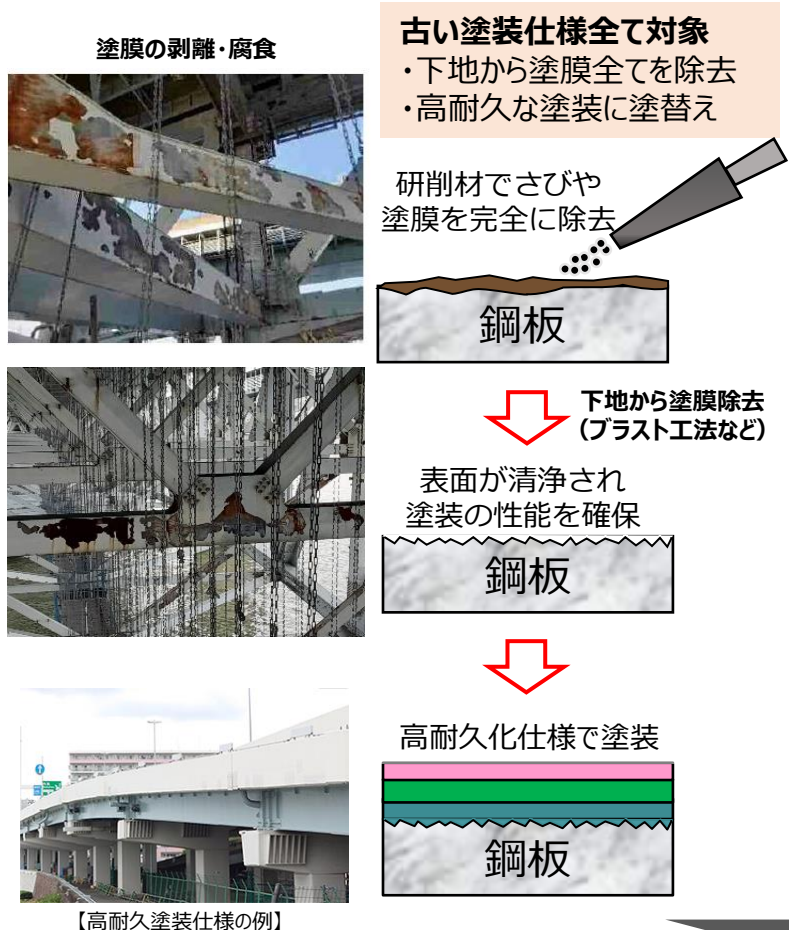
塗膜の剥離・腐食

古い塗装仕様全て対象
・下地から塗膜全てを除去
・高耐久な塗装に塗替え

研削材でさびや塗膜を完全に除去

鋼板

下地から塗膜除去
（ブラスト工法など）

表面が清浄され
塗装の性能を確保

鋼板

高耐久化仕様で塗装

鋼板

【高耐久塗装仕様の例】